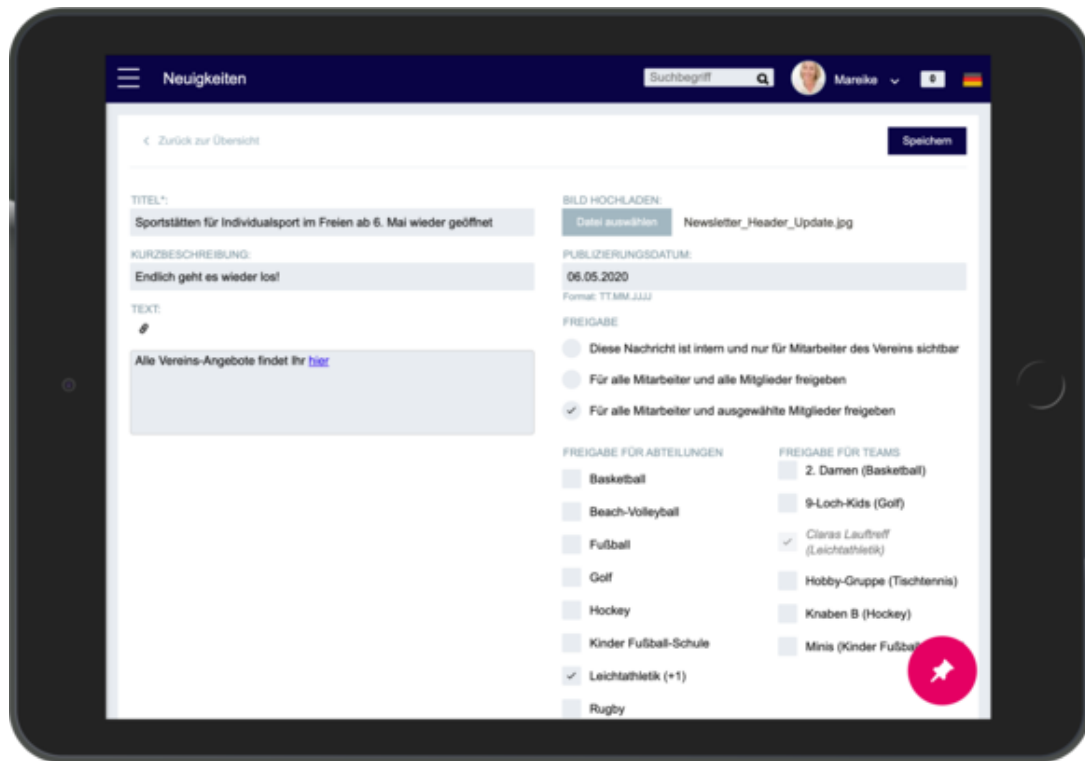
Neuigkeiten

Suchbegriff

Mareike

0

< Zurück zur Übersicht

Speichern

TITEL*:

Sportstätten für Individualsport im Freien ab 6. Mai wieder geöffnet

KURZBESCHREIBUNG:

Endlich geht es wieder los!

TEXT:

Alle Vereins-Angebote findet Ihr hier

BILD HOCHLADEN:

Datei auswählen

Newsletter_Header_Update.jpg

PUBLIZIERUNGSDATUM:

06.05.2020

Format: TT.MM.JJJJ

FREIGABE

Diese Nachricht ist intern und nur für Mitarbeiter des Vereins sichtbar

Für alle Mitarbeiter und alle Mitglieder freigeben

Für alle Mitarbeiter und ausgewählte Mitglieder freigeben

FREIGABE FÜR ABTEILUNGEN

Basketball

Beach-Volleyball

Fußball

Golf

Hockey

Kinder Fußball-Schule

Leichtathletik (+1)

Rugby

FREIGABE FÜR TEAMS

2. Damen (Basketball)

9-Loch-Kids (Golf)

Claras Lauftreff (Leichtathletik)

Hobby-Gruppe (Tischtennis)

Knaben B (Hockey)

Minis (Kinder Fußbal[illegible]